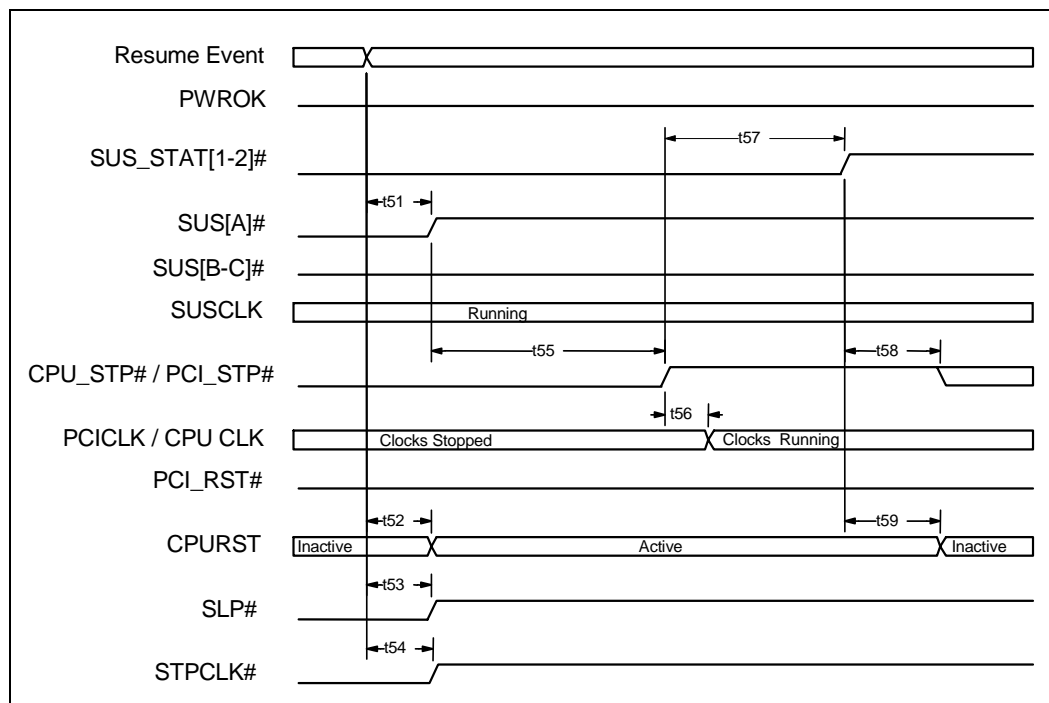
Resume Event
PWROK
SUS_STAT[1-2]#
t57
t51
SUS[A]#
SUS[B-C]#
SUSCLK
Running
t55
t58
CPU_STP# / PCI_STP#
t56
PCICLK / CPU CLK
Clocks Stopped
Clocks Running
PCI_RST#
t52
t59
CPURST
Inactive
Active
Inactive
t53
SLP#
t54
STPCLK#